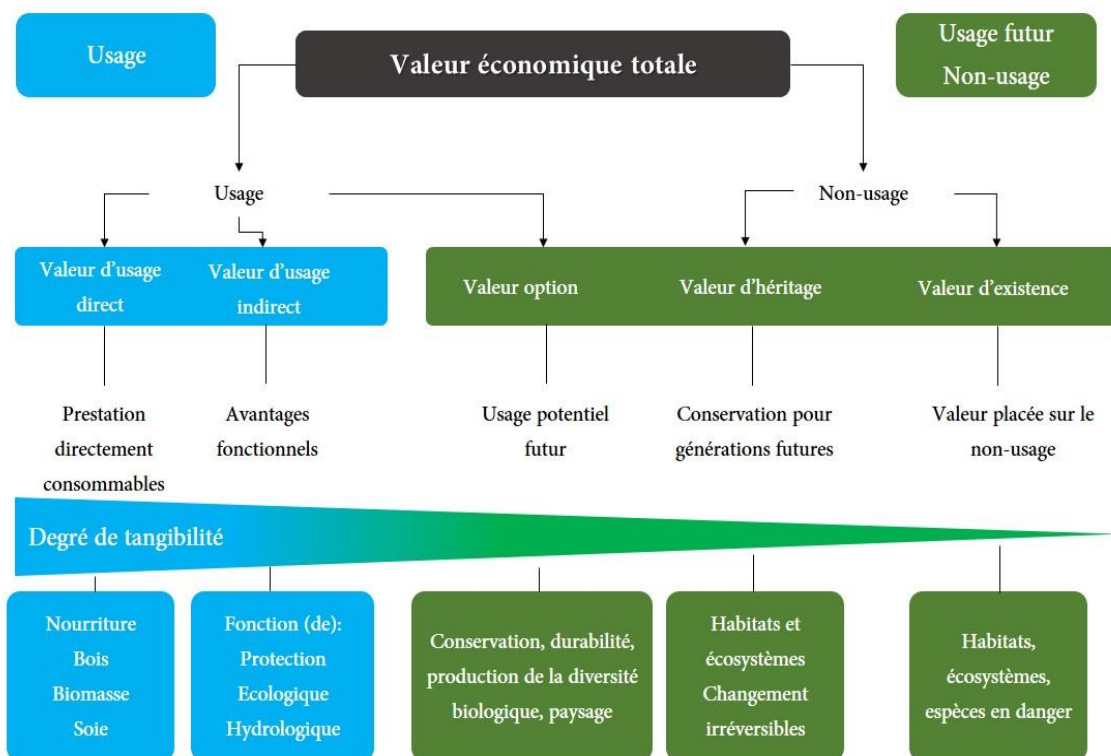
Usage

Valeur économique totale

Usage futur
Non-usage

Usage

Non-usage

Valeur d'usage direct

Valeur d'usage indirect

Valeur option

Valeur d'héritage

Valeur d'existence

Prestation directement consommables

Avantages fonctionnels

Usage potentiel futur

Conservation pour générations futures

Valeur placée sur le non-usage

Degré de tangibilité

Nourriture
Bois
Biomasse
Soie

Fonction (de):
Protection
Ecologique
Hydrologique

Conservation, durabilité, production de la diversité biologique, paysage

Habitats et écosystèmes
Changement irréversibles

Habitats, écosystèmes, espèces en danger